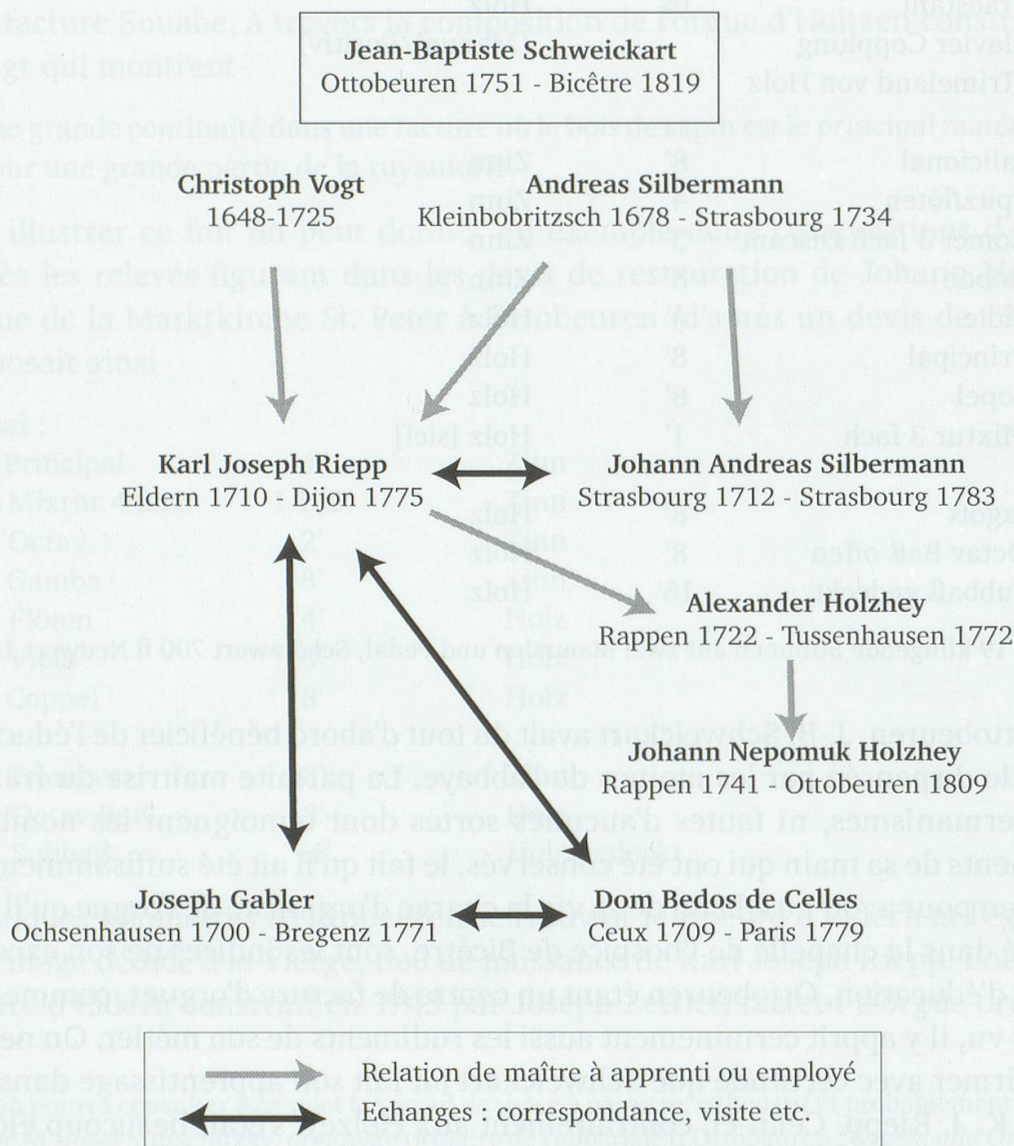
Jean-Baptiste Schweickart
Ottobeuren 1751 - Bicêtre 1819

Christoph Vogt
1648-1725

Andreas Silbermann
Kleinbobritzsch 1678 - Strasbourg 1734

Karl Joseph Riepp
Eldern 1710 - Dijon 1775

Johann Andreas Silbermann
Strasbourg 1712 - Strasbourg 1783

Alexander Holzhey
Rappen 1722 - Tussenhausen 1772

Johann Nepomuk Holzhey
Rappen 1741 - Ottobeuren 1809

Joseph Gabler
Ochsenhausen 1700 - Bregenz 1771

Dom Bedos de Celles
Ceux 1709 - Paris 1779

Relation de maître à apprenti ou employé
Echanges : correspondance, visite etc.